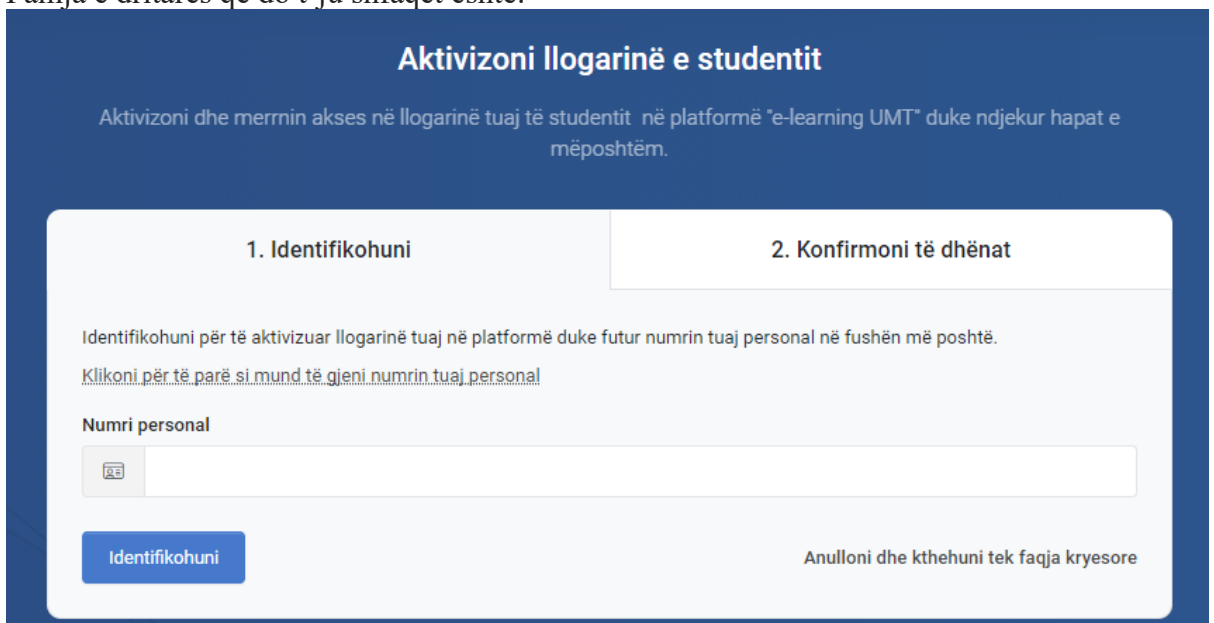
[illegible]

Aktivizoni llogarinë e studentit

Aktivizoni dhe merrnin akses në llogarinë tuaj të studentit në platformë "e-learning UMT" duke ndjekur hapat e mëposhtëm.

1. Identifikohuni

2. Konfirmoni të dhënat

Identifikohuni për të aktivizuar llogarinë tuaj në platformë duke futur numrin tuaj personal në fushën më poshtë.

Klikoni për të parë si mund të gjeni numrin tuaj personal

Numri personal

Identifikohuni

Anulloni dhe kthehuni tek faqja kryesore